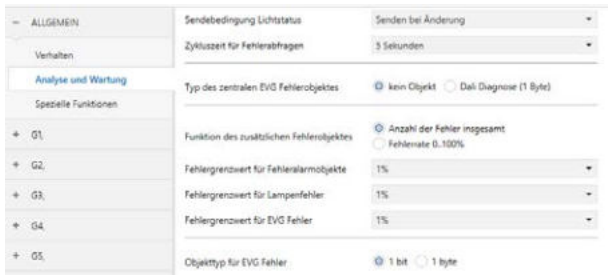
– ALLGEMEIN
Verhalten
Analyse und Wartung
Spezielle Funktionen
+ G1,
+ G2,
+ G3,
+ G4,
+ G5,

Sendebedingung Lichtstatus | Senden bei Änderung
Zykluszeit für Fehlerabfragen | 3 Sekunden

Typ des zentralen EVG Fehlerobjektes | kein Objekt | Dali Diagnose (1 Byte)

Funktion des zusätzlichen Fehlerobjektes | Anzahl der Fehler insgesamt | Fehlerrate 0..100%
Fehlergrenzwert für Fehleralarmobjekte | 1%
Fehlergrenzwert für Lampenfehler | 1%
Fehlergrenzwert für EVG Fehler | 1%

Objekttyp für EVG Fehler | 1 bit | 1 byte